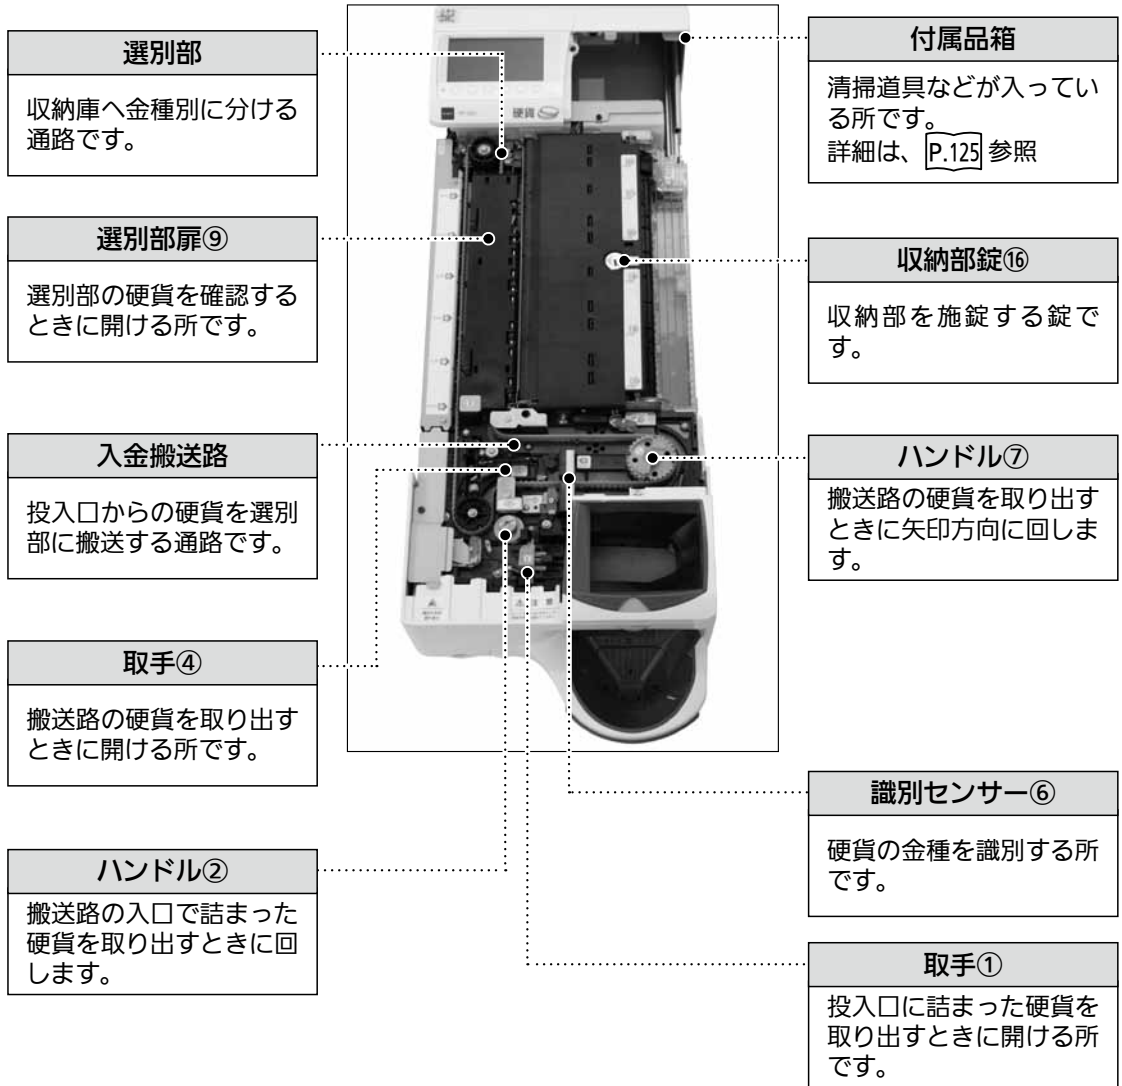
選別部

収納庫へ金種別に分ける通路です。

選別部扉⑨

選別部の硬貨を確認するときに開ける所です。

入金搬送路

投入口からの硬貨を選別部に搬送する通路です。

取手④

搬送路の硬貨を取り出すときに開ける所です。

ハンドル②

搬送路の入口で詰まった硬貨を取り出すときに回します。

付属品箱

清掃道具などが入っている所です。
詳細は、P.125 参照

収納部錠⑯

収納部を施錠する錠です。

ハンドル⑦

搬送路の硬貨を取り出すときに矢印方向に回します。

識別センサー⑥

硬貨の金種を識別する所です。

取手①

投入口に詰まった硬貨を取り出すときに開ける所です。